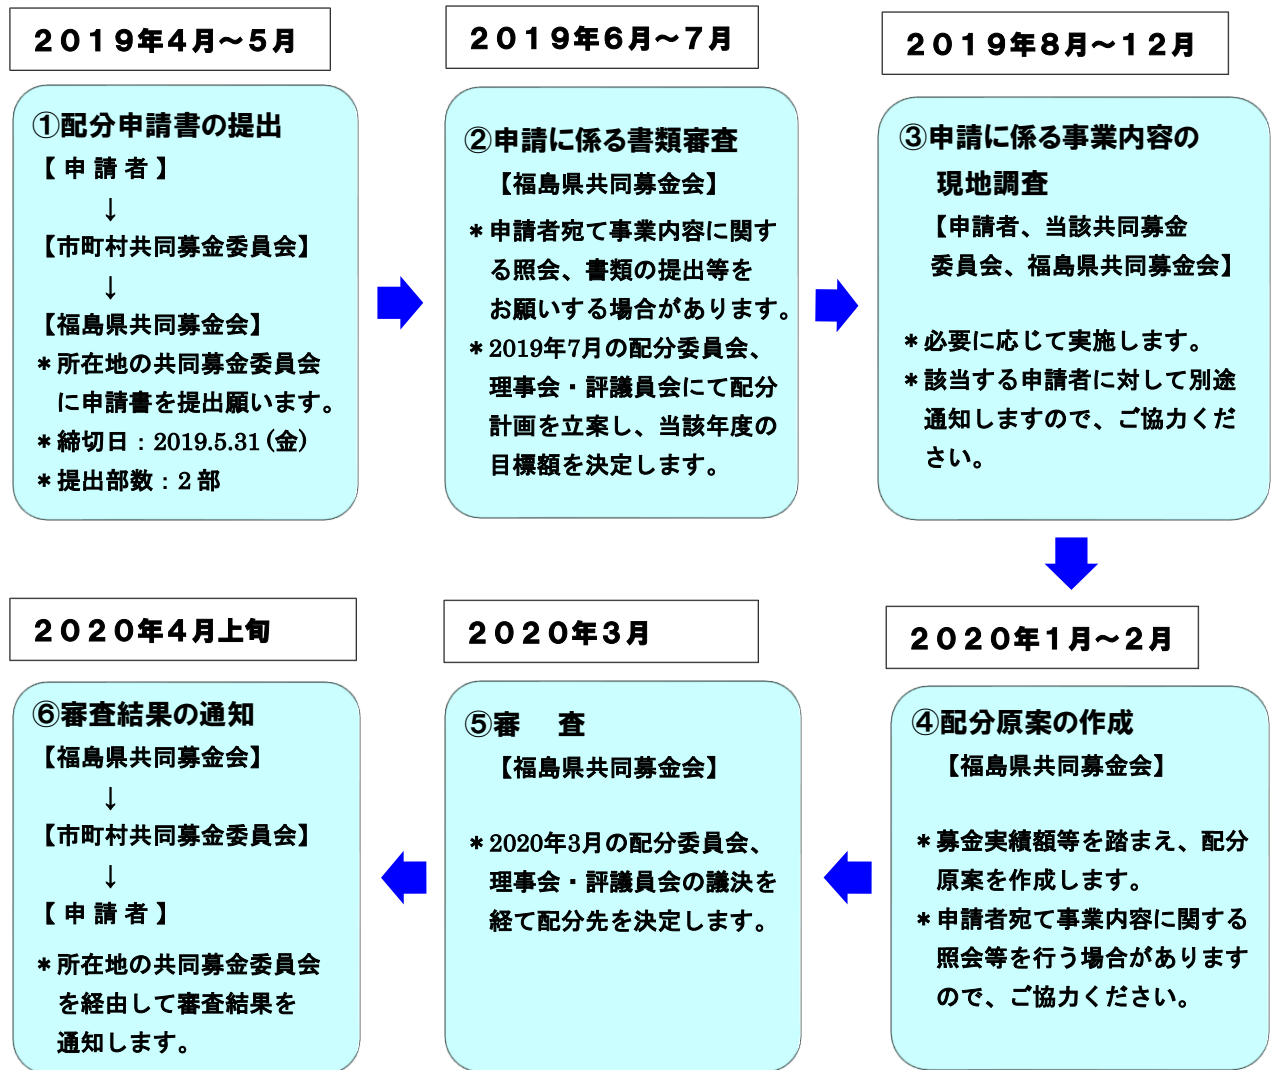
２０１９年４月～５月

①配分申請書の提出
【申請者】
↓
【市町村共同募金委員会】
↓
【福島県共同募金会】
＊所在地の共同募金委員会に申請書を提出願います。
＊締切日：2019.5.31（金）
＊提出部数：２部

２０１９年６月～７月

②申請に係る書類審査
【福島県共同募金会】
＊申請者宛て事業内容に関する照会、書類の提出等をお願いする場合があります。
＊2019年7月の配分委員会、理事会・評議員会にて配分計画を立案し、当該年度の目標額を決定します。

２０１９年８月～１２月

③申請に係る事業内容の現地調査
【申請者、当該共同募金委員会、福島県共同募金会】

＊必要に応じて実施します。
＊該当する申請者に対して別途通知しますので、ご協力ください。

２０２０年１月～２月

④配分原案の作成
【福島県共同募金会】

＊募金実績額等を踏まえ、配分原案を作成します。
＊申請者宛て事業内容に関する照会等を行う場合がありますので、ご協力ください。

２０２０年３月

⑤審　査
【福島県共同募金会】

＊2020年3月の配分委員会、理事会・評議員会の議決を経て配分先を決定します。

２０２０年４月上旬

⑥審査結果の通知
【福島県共同募金会】
↓
【市町村共同募金委員会】
↓
【申請者】
＊所在地の共同募金委員会を経由して審査結果を通知します。